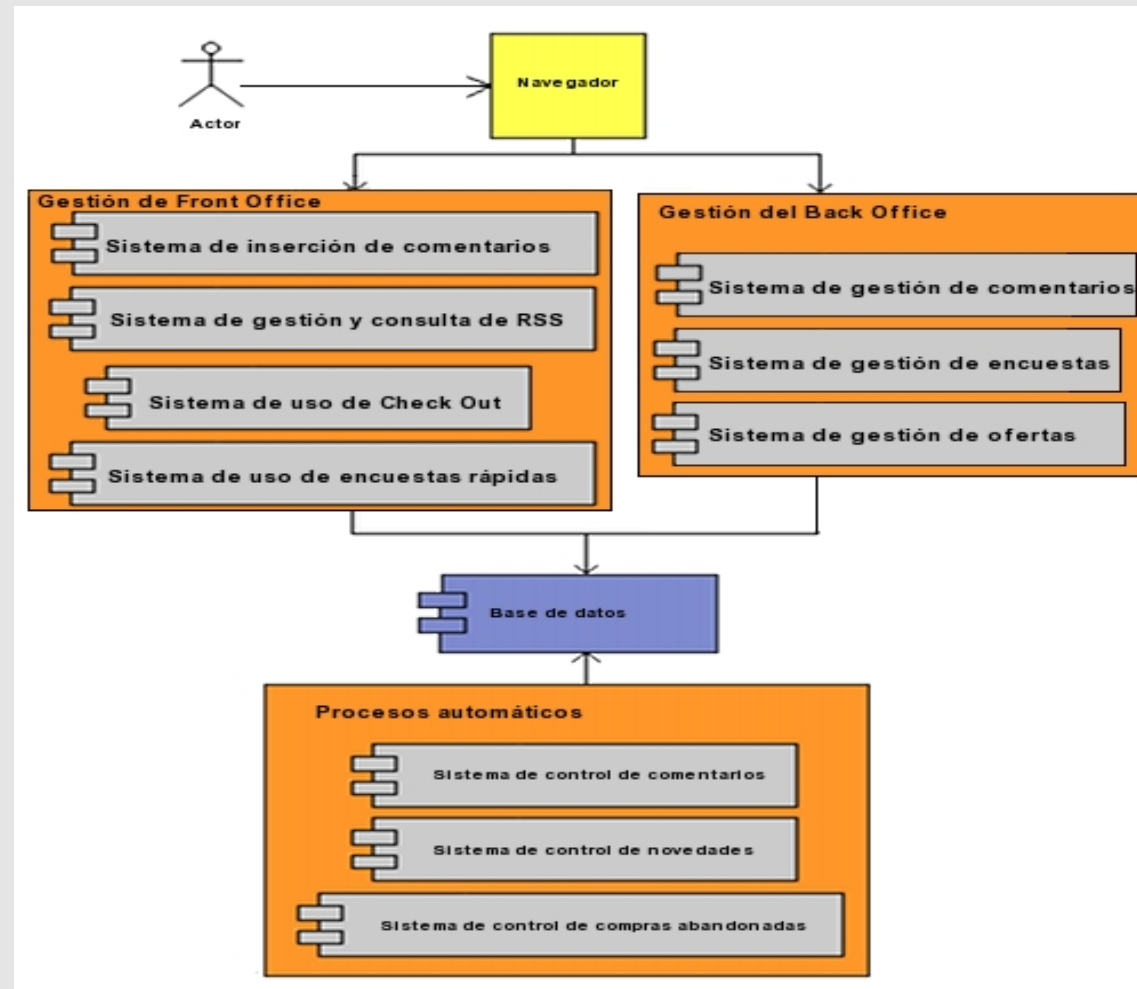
Actor

Navegador

Gestión de Front Office

Sistema de inserción de comentarios

Sistema de gestión y consulta de RSS

Sistema de uso de Check Out

Sistema de uso de encuestas rápidas

Gestión del Back Office

Sistema de gestión de comentarios

Sistema de gestión de encuestas

Sistema de gestión de ofertas

Base de datos

Procesos automáticos

Sistema de control de comentarios

Sistema de control de novedades

Sistema de control de compras abandonadas